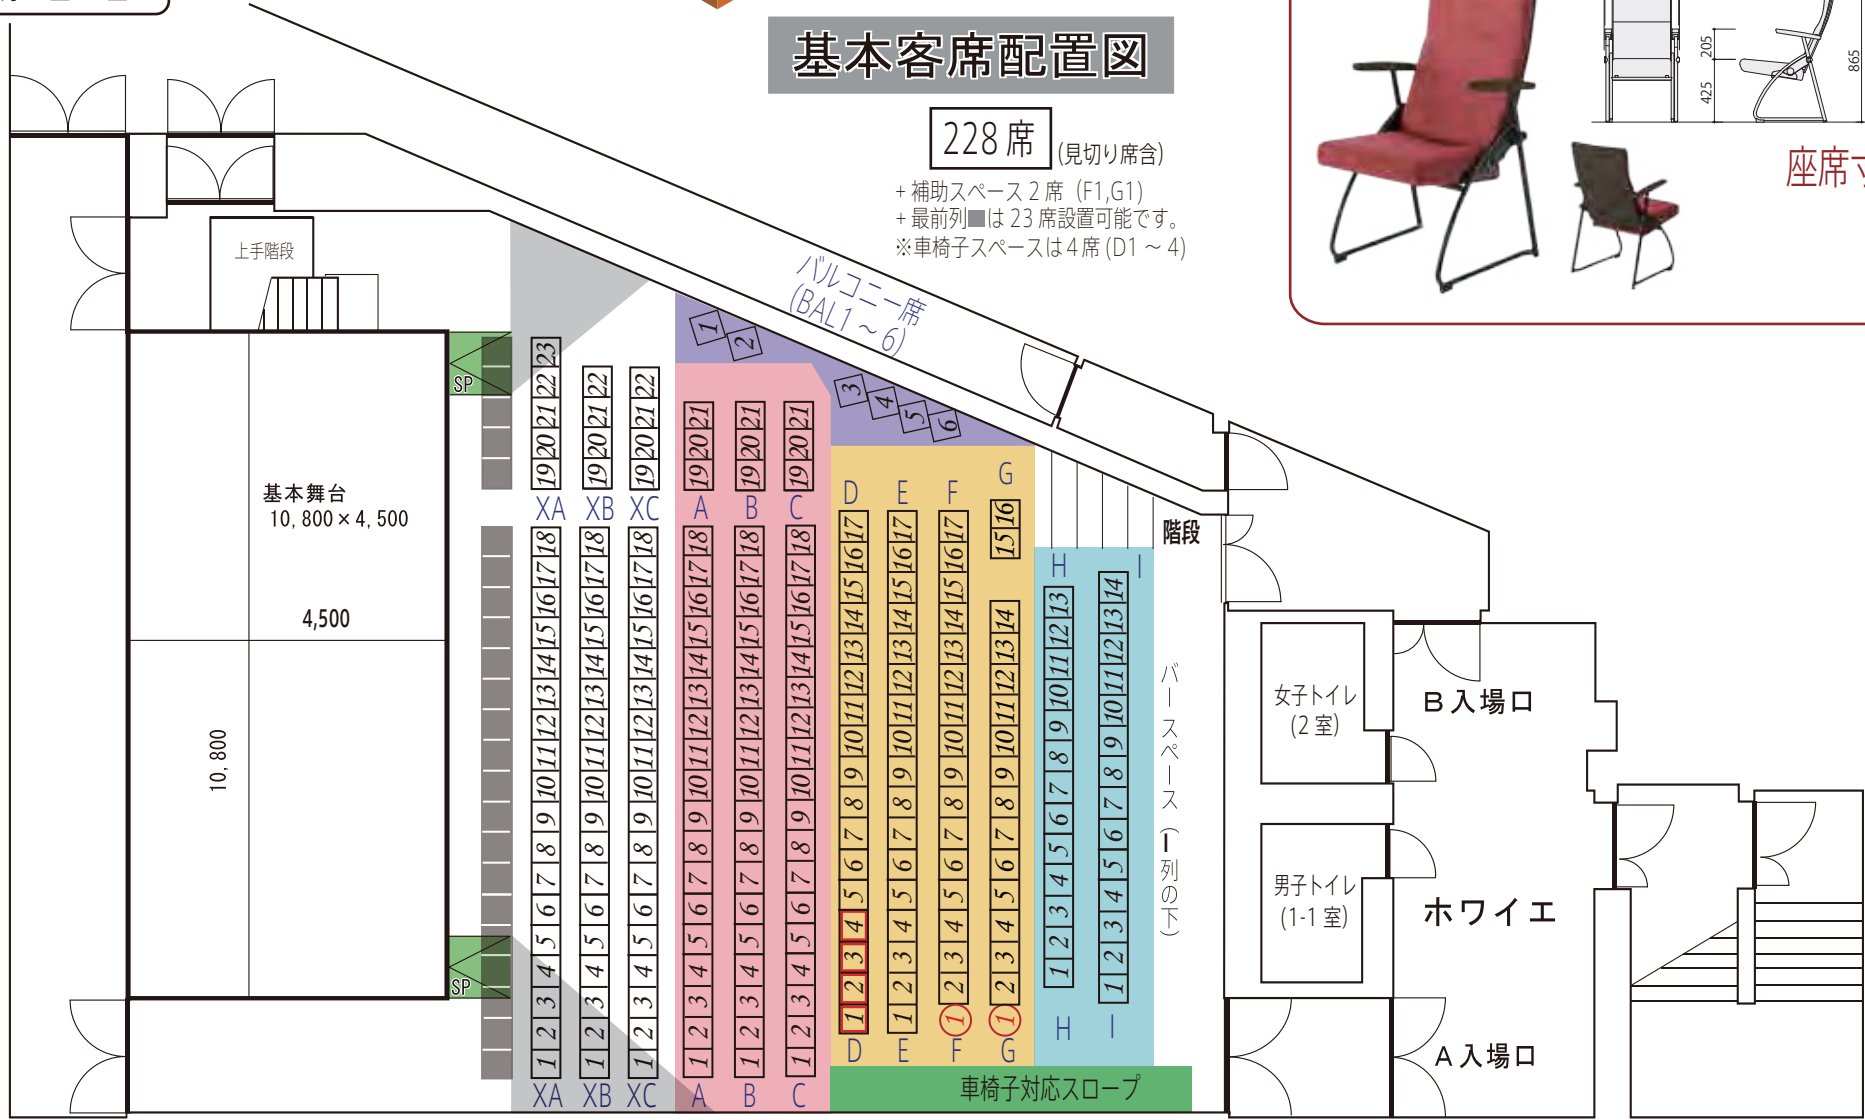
基本客席配置図

228 席 (見切り席含)
+ 補助スペース 2 席 (F1,G1)
+ 最前列■は 23 席設置可能です。
※車椅子スペースは 4 席 (D1 ～ 4)

座席 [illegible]

205
425
865

上手階段

バルコニー席 (BAL1～6)

1 2 3 4 5 6

SP
SP

基本舞台
10, 800 × 4, 500
4,500
10, 800

XA: 1 2 3 4 5 6 7 8 9 10 11 12 13 14 15 16 17 18 / 19 20 21 22 23
XB: 1 2 3 4 5 6 7 8 9 10 11 12 13 14 15 16 17 18 / 19 20 21 22
XC: 1 2 3 4 5 6 7 8 9 10 11 12 13 14 15 16 17 18 / 19 20 21 22
A: 1 2 3 4 5 6 7 8 9 10 11 12 13 14 15 16 17 18 / 19 20 21
B: 1 2 3 4 5 6 7 8 9 10 11 12 13 14 15 16 17 18 / 19 20 21
C: 1 2 3 4 5 6 7 8 9 10 11 12 13 14 15 16 17 18 / 19 20 21
D: 1 2 3 4 5 6 7 8 9 10 11 12 13 14 15 16 17
E: 1 2 3 4 5 6 7 8 9 10 11 12 13 14 15 16 17
F: 1 2 3 4 5 6 7 8 9 10 11 12 13 14 15 16 17
G: 1 2 3 4 5 6 7 8 9 10 11 12 13 14 / 15 16
H: 1 2 3 4 5 6 7 8 9 10 11 12 13
I: 1 2 3 4 5 6 7 8 9 10 11 12 13 14

XA XB XC A B C D E F G H I

階段

バースペース (I 列の下)

車椅子対応スロープ

女子トイレ (2 室)
男子トイレ (1-1 室)
B 入場口
ホワイエ
A 入場口